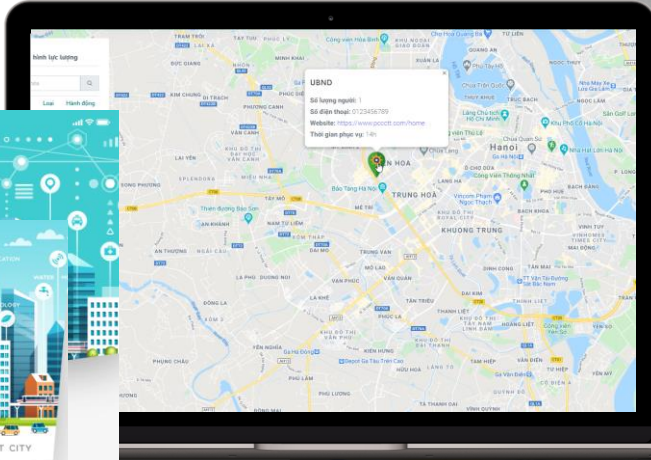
hình lực lượng

Loại Hành động

UBND

Số lượng người: 1

Số điện thoại: 0123456789

Website: https://www.pucctt.com/home

Thời gian phục vụ: 14h

Hanoi

TRUNG HOA

KHUONG TRUNG

Bảo Tàng Hà Nội

MỄ TRÌ

TRUNG VĂN

ĐẠI MỖ

VĂN PHÚC

LA KHÊ

KIẾN HƯNG

YÊN NGHĨA

ĐỒNG LA

PHÚ LÃM

ĐẠI THÀNH

THANH LIỆT

THỊNH LIỆT

TÂN TRIỀU

ĐỊNH CÔNG

TÂY MỖ

SPLENDORA

LAI YÊN

SONG PHƯƠNG

AN KHÁNH

AN THƯỢNG

KIM CHUNG

ĐỨC GIANG

TỨ LIÊN

YÊN SỞ

THANH TRÌ

TAM HIỆP

VẠN PHÚC

Vincom Plaza

Vinhomes Times City

Vườn quốc gia Thống Nhất

Thiên đường Bảo Sơn

Hà Đông

CATION

WATER

LOGY

T CITY